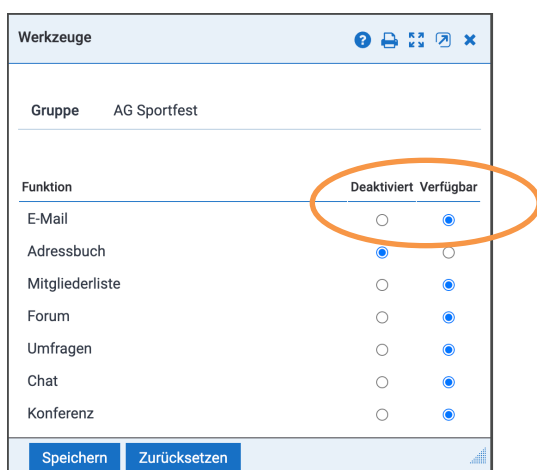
Werkzeuge

| Gruppe | AG Sportfest |
|---|---|

| Funktion | Deaktiviert | Verfügbar |
|---|---|---|
| E-Mail | ○ | ◉ |
| Adressbuch | ◉ | ○ |
| Mitgliederliste | ○ | ◉ |
| Forum | ○ | ◉ |
| Umfragen | ○ | ◉ |
| Chat | ○ | ◉ |
| Konferenz | ○ | ◉ |

Speichern Zurücksetzen